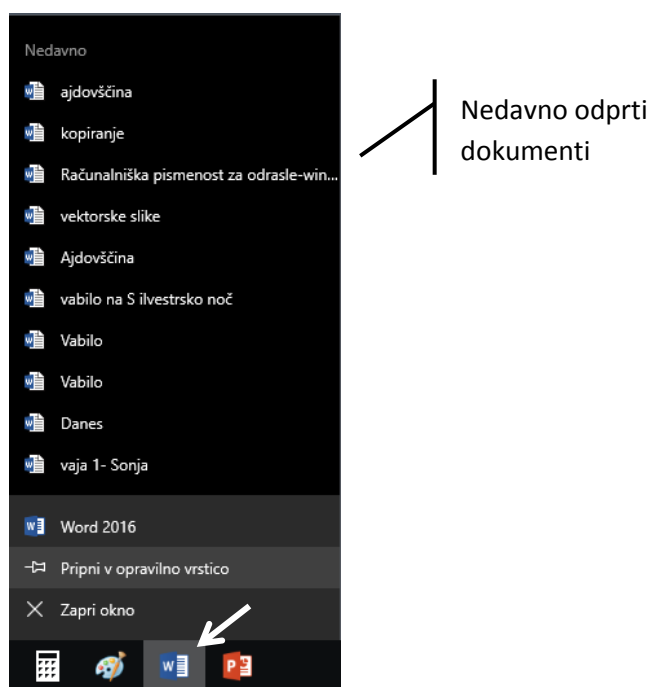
Nedavno

ajdovščina

kopiranje

Računalniška pismenost za odrasle-win...

vektorske slike

Ajdovščina

vabilo na S ilvestrsko noč

Vabilo

Vabilo

Danes

vaja 1- Sonja

Word 2016

Pripni v opravilno vrstico

Zapri okno

Nedavno odprti dokumenti